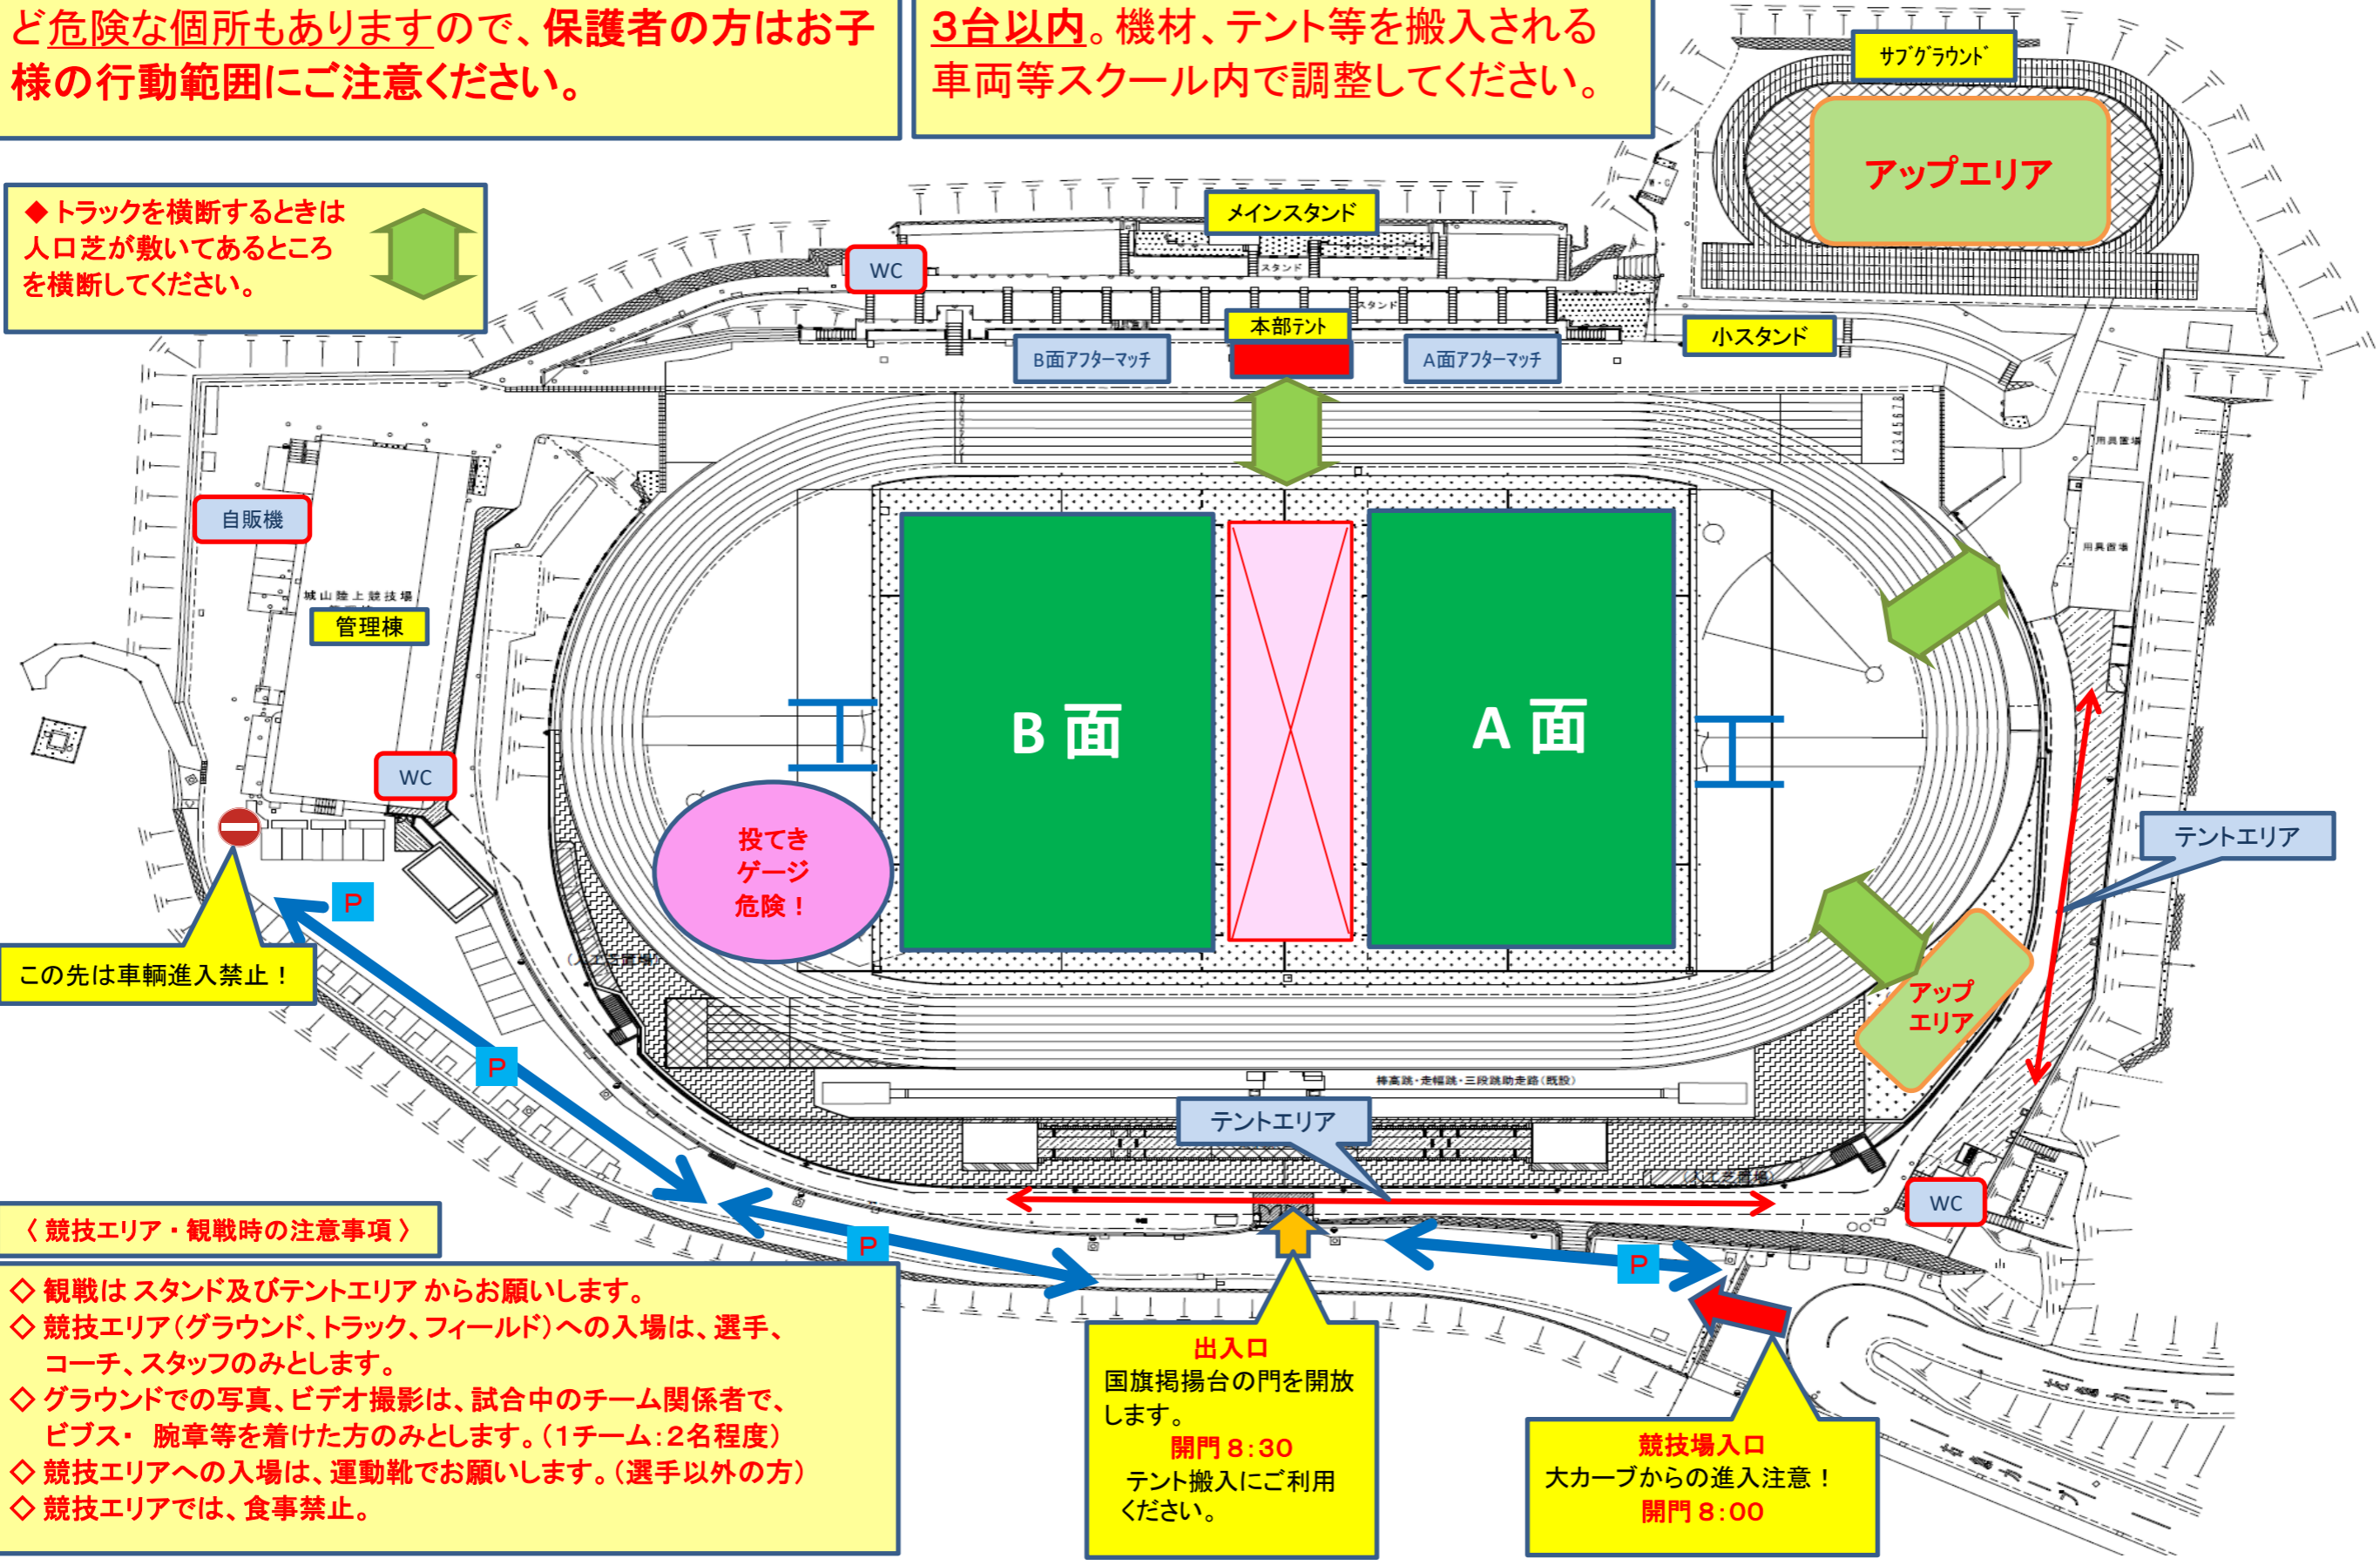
ど危険な個所もありますので、保護者の方はお子様の行動範囲にご注意ください。

3台以内。機材、テント等を搬入される車両等スクール内で調整してください。

サブグラウンド

アップエリア

◆トラックを横断するときは人口芝が敷いてあるところを横断してください。

メインスタンド

WC

スタンド

本部テント

B面アフターマッチ

A面アフターマッチ

小スタンド

自販機

城山陸上競技場

管理棟

B 面

A 面

WC

投てきゲージ危険！

テントエリア

P

この先は車輌進入禁止！

P

アップエリア

棒高跳・走幅跳・三段跳助走路（既設）

テントエリア

WC

〈 競技エリア・観戦時の注意事項 〉

P

P

◇ 観戦は スタンド及びテントエリア からお願いします。
◇ 競技エリア（グラウンド、トラック、フィールド）への入場は、選手、コーチ、スタッフのみとします。
◇ グラウンドでの写真、ビデオ撮影は、試合中のチーム関係者で、ビブス・ 腕章等を着けた方のみとします。（1チーム：2名程度）
◇ 競技エリアへの入場は、運動靴でお願いします。（選手以外の方）
◇ 競技エリアでは、食事禁止。

出入口
国旗掲揚台の門を開放します。
開門 8：30
テント搬入にご利用ください。

競技場入口
大カーブからの進入注意！
開門 8：00